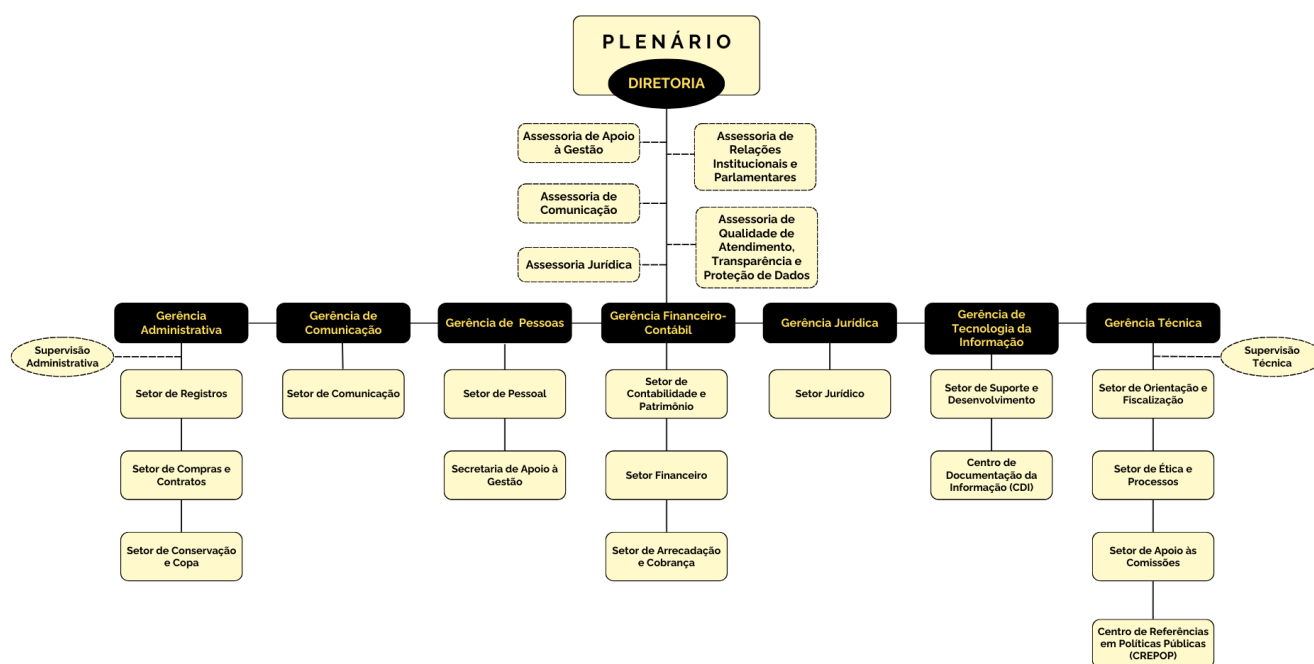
PLENÁRIO

DIRETORIA

Assessoria de Apoio à Gestão

Assessoria de Relações Institucionais e Parlamentares

Assessoria de Comunicação

Assessoria de Qualidade de Atendimento, Transparência e Proteção de Dados

Assessoria Jurídica

Gerência Administrativa

Supervisão Administrativa

Setor de Registros

Setor de Compras e Contratos

Setor de Conservação e Copa

Gerência de Comunicação

Setor de Comunicação

Gerência de Pessoas

Setor de Pessoal

Secretaria de Apoio à Gestão

Gerência Financeiro-Contábil

Setor de Contabilidade e Patrimônio

Setor Financeiro

Setor de Arrecadação e Cobrança

Gerência Jurídica

Setor Jurídico

Gerência de Tecnologia da Informação

Setor de Suporte e Desenvolvimento

Centro de Documentação da Informação (CDI)

Gerência Técnica

Supervisão Técnica

Setor de Orientação e Fiscalização

Setor de Ética e Processos

Setor de Apoio às Comissões

Centro de Referências em Políticas Públicas (CREPOP)